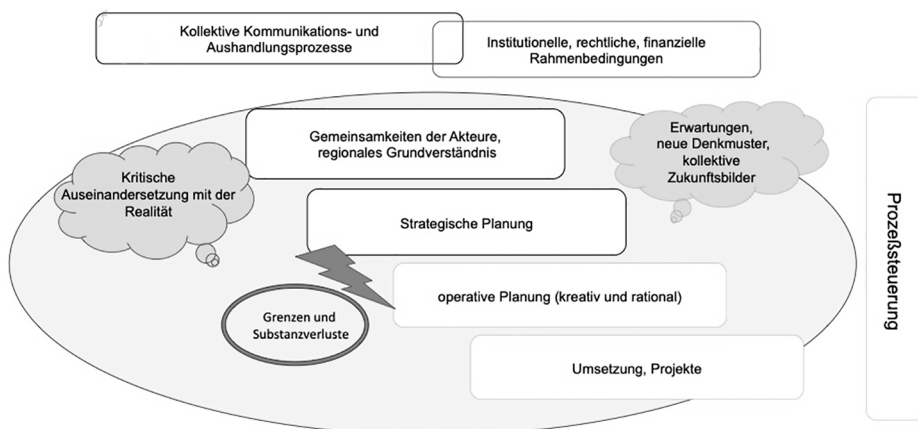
Kollektive Kommunikations- und Aushandlungsprozesse

Institutionelle, rechtliche, finanzielle Rahmenbedingungen

Gemeinsamkeiten der Akteure, regionales Grundverständnis

Erwartungen, neue Denkmuster, kollektive Zukunftsbilder

Kritische Auseinandersetzung mit der Realität

Strategische Planung

operative Planung (kreativ und rational)

Grenzen und Substanzverluste

Umsetzung, Projekte

Prozeßsteuerung